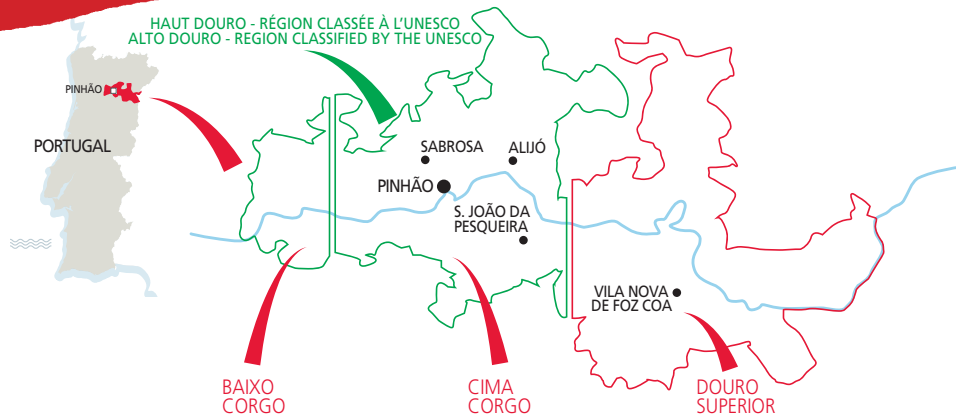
HAUT DOURO - RÉGION CLASSÉE À L'UNESCO
ALTO DOURO - REGION CLASSIFIED BY THE UNESCO

PINHÃO

PORTUGAL

SABROSA
ALIJÓ
PINHÃO
S. JOÃO DA PESQUEIRA
VILA NOVA DE FOZ COA

BAIXO CORGO
CIMA CORGO
DOURO SUPERIOR